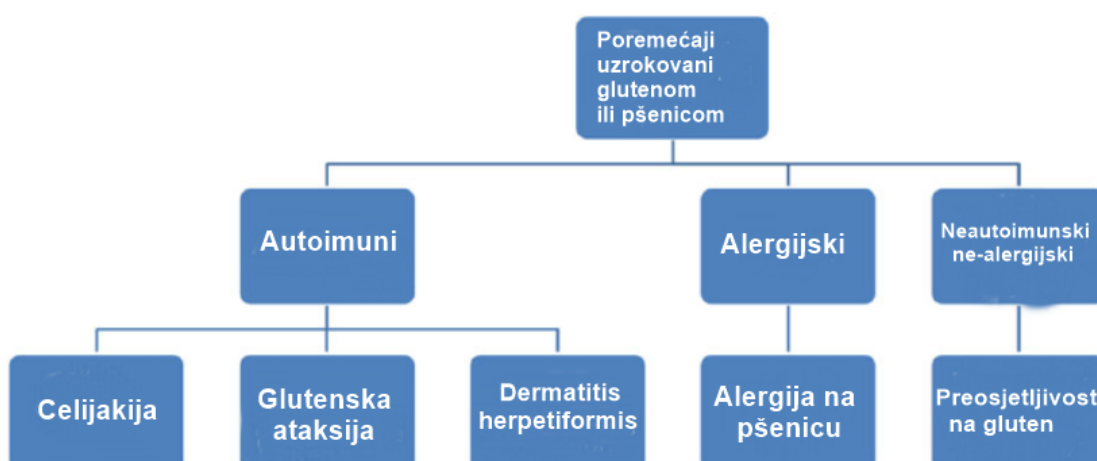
Poremećaji uzrokovani glutenom ili pšenicom

Autoimuni

Alergijski

Neautoimunski ne-alergijski

Celijakija

Glutenska ataksija

Dermatitis herpetiformis

Alergija na pšenicu

Preosjetljivost na gluten